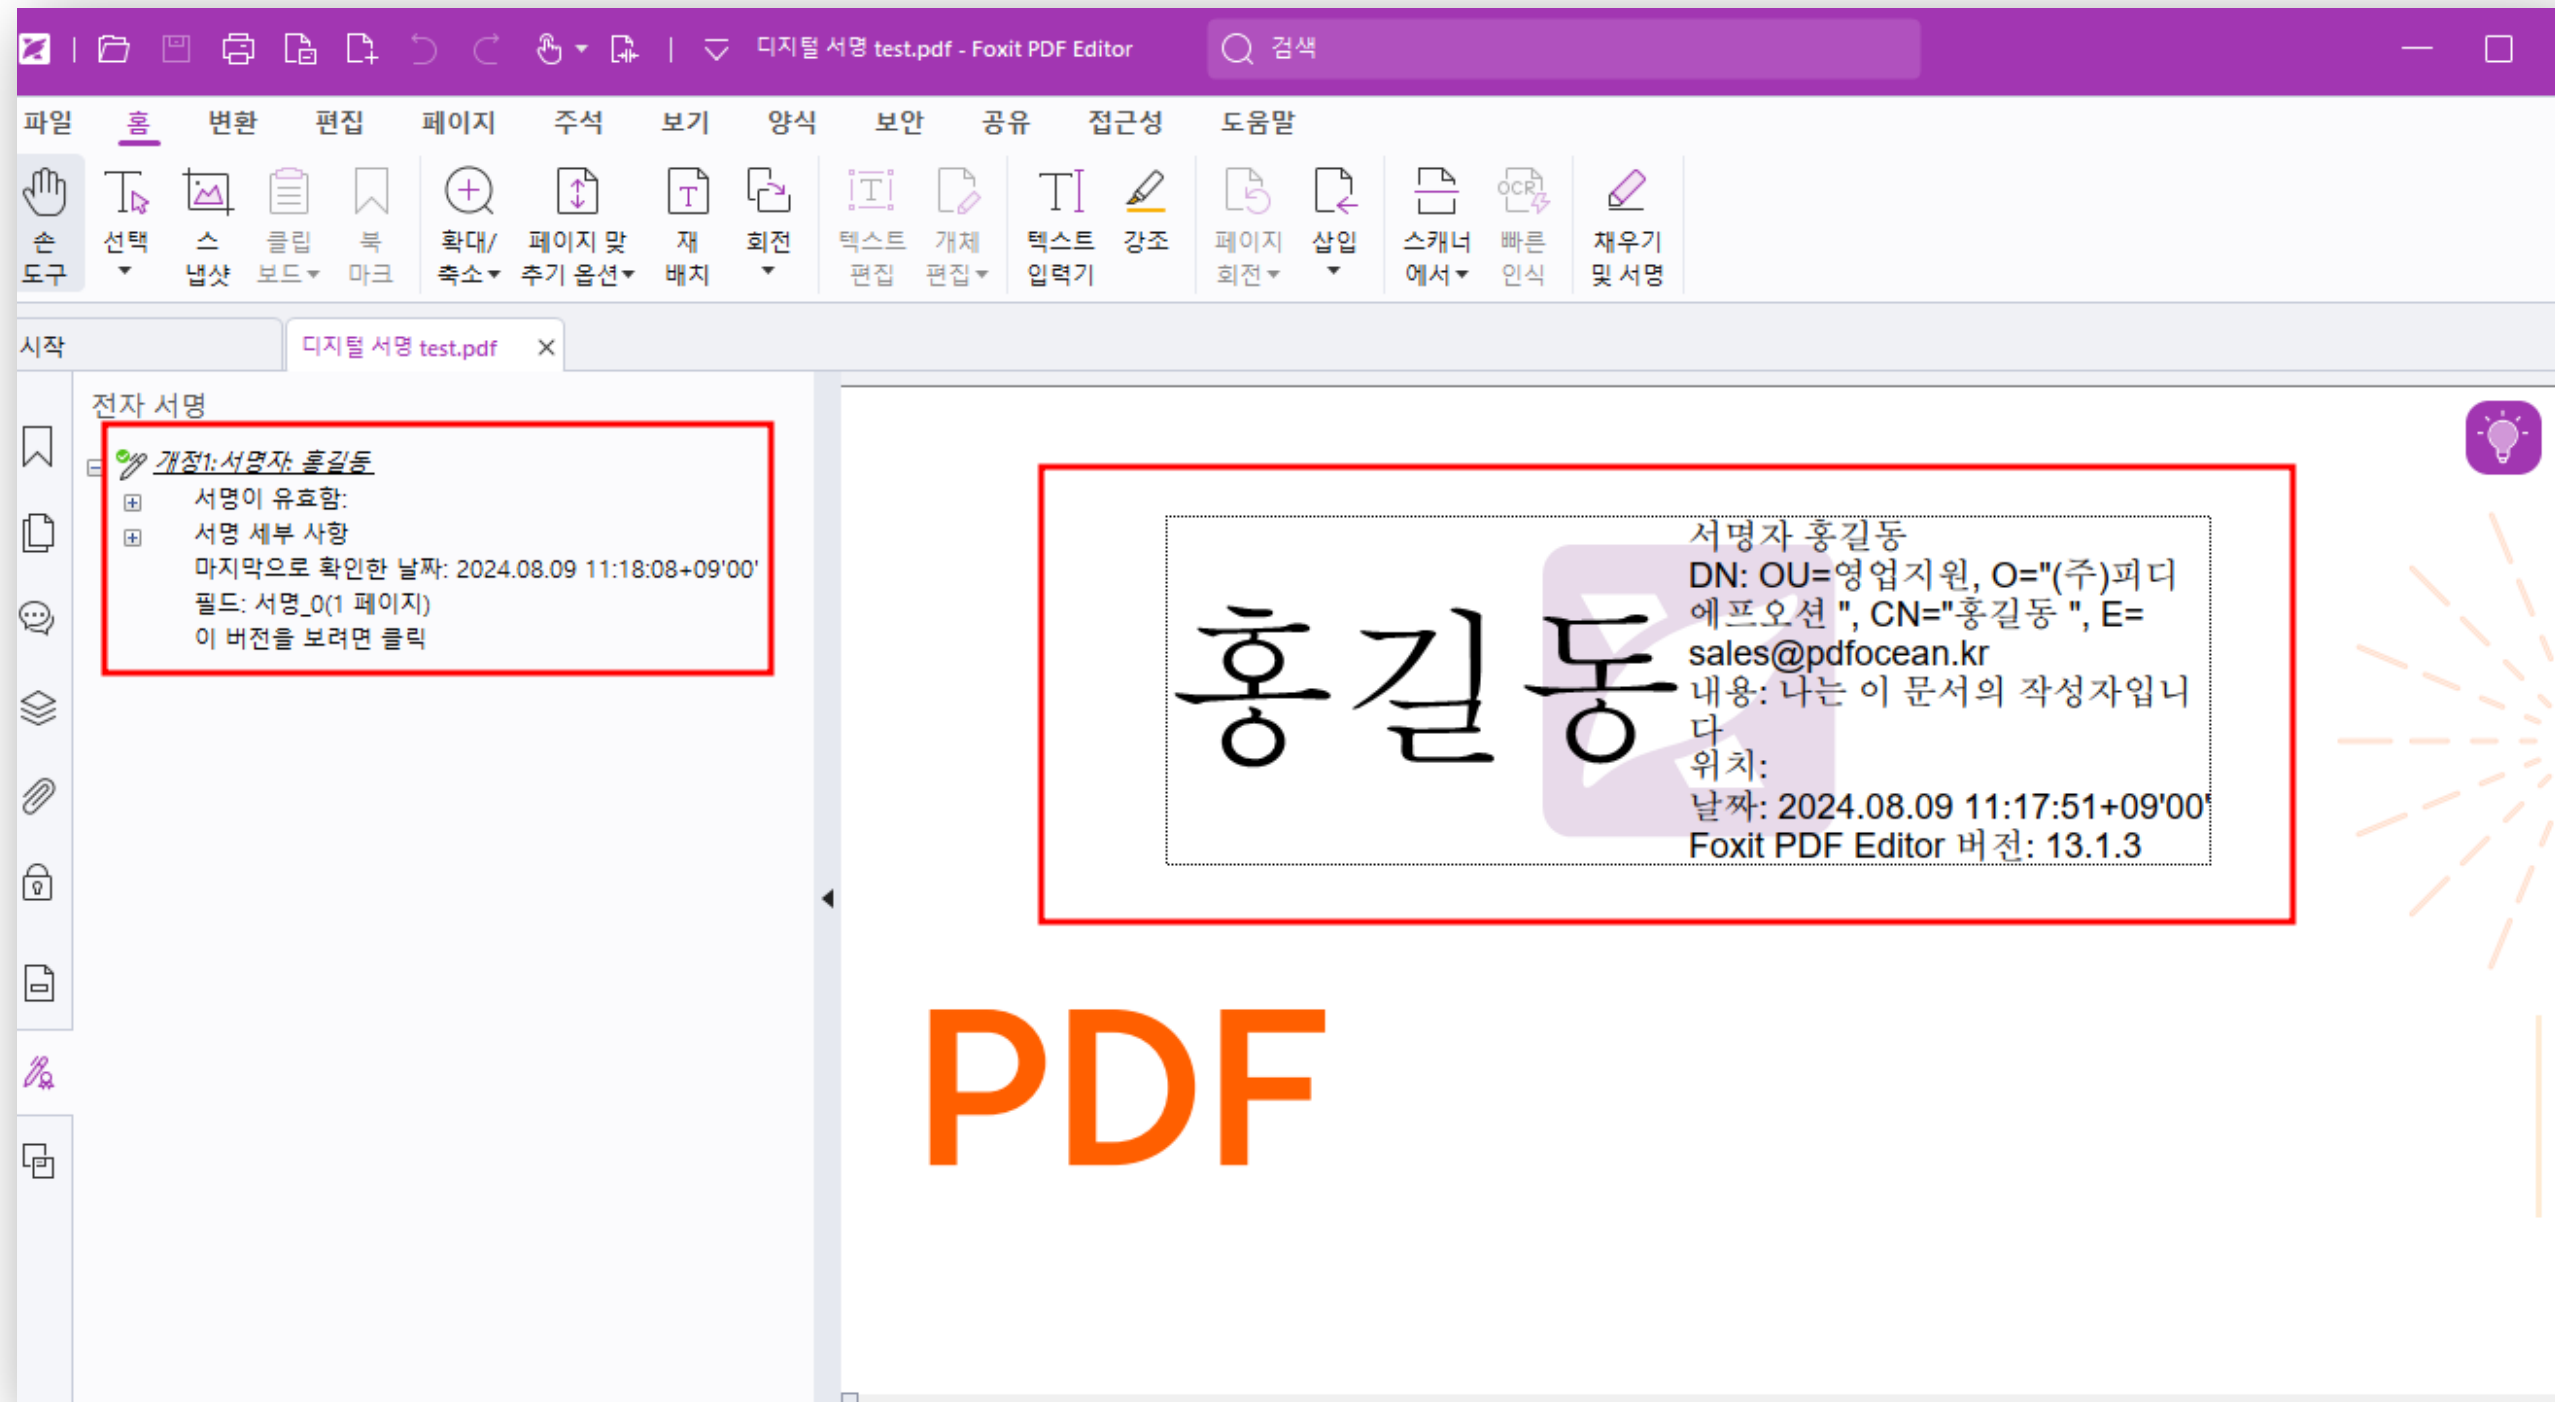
디지털 서명 test.pdf - Foxit PDF Editor

검색

파일 홈 변환 편집 페이지 주석 보기 양식 보안 공유 접근성 도움말

손 도구 선택 스냅샷 클립보드 북마크 확대/축소 페이지 맞추기 옵션 재배치 회전 텍스트 편집 개체 편집 텍스트 입력기 강조 페이지 회전 삽입 스캐너에서 빠른 인식 채우기 및 서명

시작 디지털 서명 test.pdf

전자 서명

개정1: 서명자: 홍길동
서명이 유효함:
서명 세부 사항
마지막으로 확인한 날짜: 2024.08.09 11:18:08+09'00'
필드: 서명_0(1 페이지)
이 버전을 보려면 클릭

홍길동

서명자 홍길동
DN: OU=영업지원, O="(주)피디에프오션 ", CN="홍길동 ", E=sales@pdfocean.kr
내용: 나는 이 문서의 작성자입니다
위치:
날짜: 2024.08.09 11:17:51+09'00'
Foxit PDF Editor 버전: 13.1.3

PDF